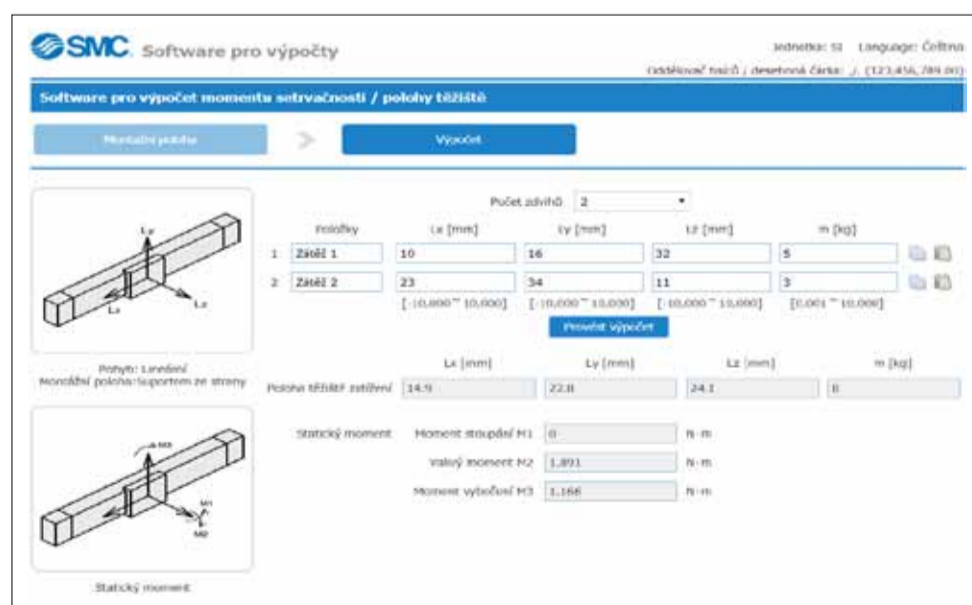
SMC Software pro výpočty

Jednotka: SI Language: Čeština

Oddělovač tisíců / desetinná čárka: , /. (123,456,789.00)

Software pro výpočet momentu setrvačnosti / polohy těžiště

Montážní poloha

Výpočet

Lx Ly Lz

Pohyb: Lineární
Montážní poloha: Suportem ze strany

Počet zdvihů 2

| | Položky | Lx [mm] | Ly [mm] | Lz [mm] | m [kg] |
|---|---|---|---|---|---|
| 1 | Zátěž 1 | 10 | 16 | 32 | 5 |
| 2 | Zátěž 2 | 23 | 34 | 11 | 3 |
| | | [-10,000 ~ 10,000] | [-10,000 ~ 10,000] | [-10,000 ~ 10,000] | [0.001 ~ 10,000] |

Provést výpočet

| | Lx [mm] | Ly [mm] | Lz [mm] | m [kg] |
|---|---|---|---|---|
| Poloha těžiště zatížení | 14.9 | 22.8 | 24.1 | 8 |

Statický moment

Moment stoupání M1 0 N·m
Valivý moment M2 1.891 N·m
Moment vybočení M3 1.168 N·m

M3 M1 M2

Statický moment